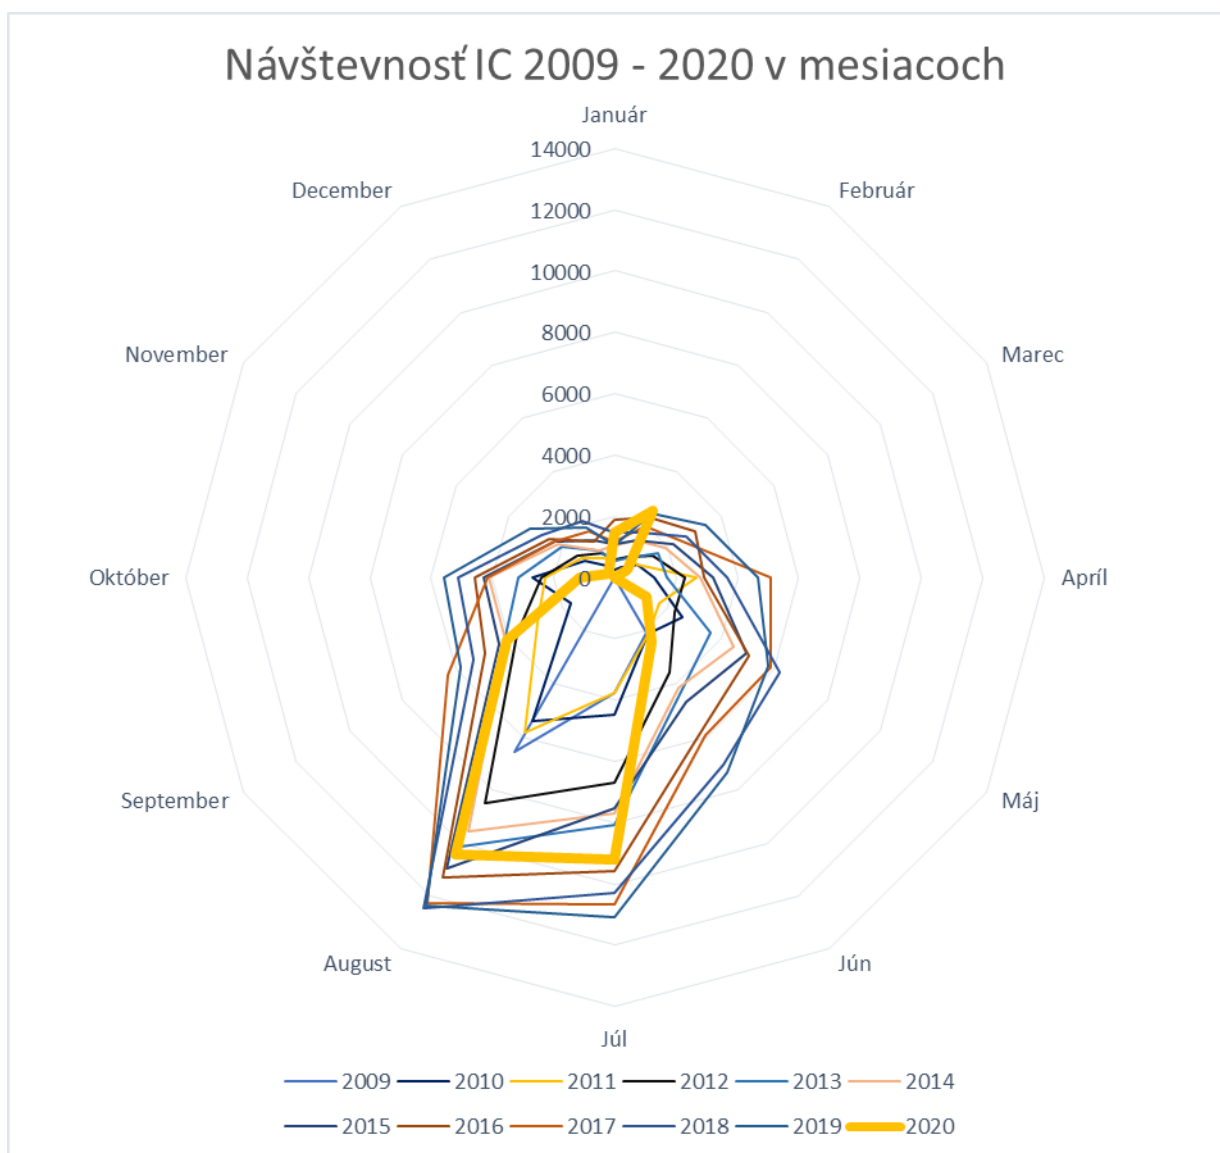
Návštevnosť IC 2009 - 2020 v mesiacoch

Január
Február
Marec
Apríl
Máj
Jún
Júl
August
September
Október
November
December

14000
12000
10000
8000
6000
4000
2000
0

2009
2010
2011
2012
2013
2014
2015
2016
2017
2018
2019
2020